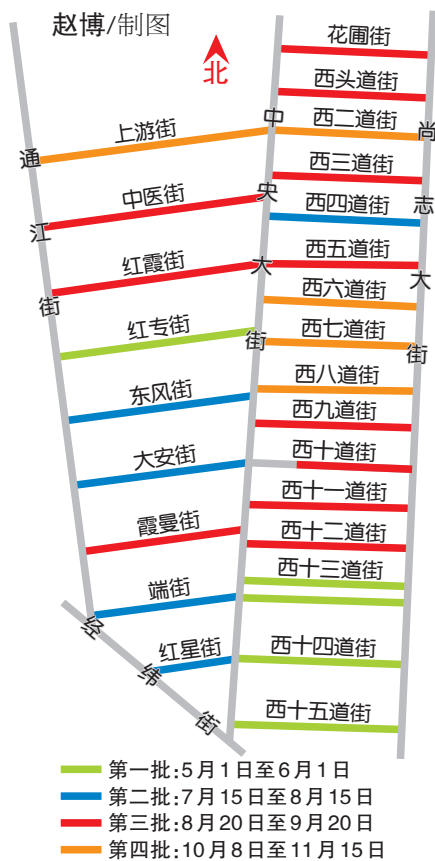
赵博/制图

北

花圃街
西头道街
西二道街
西三道街
西四道街
西五道街
西六道街
西七道街
西八道街
西九道街
西十道街
西十一道街
西十二道街
西十三道街
西十四道街
西十五道街

尚志大街

中央大街

通江街

上游街
中医街
红霞街
红专街
东风街
大安街
霞曼街
端街
红星街

经纬街

第一批:5月1日至6月1日
第二批:7月15日至8月15日
第三批:8月20日至9月20日
第四批:10月8日至11月15日